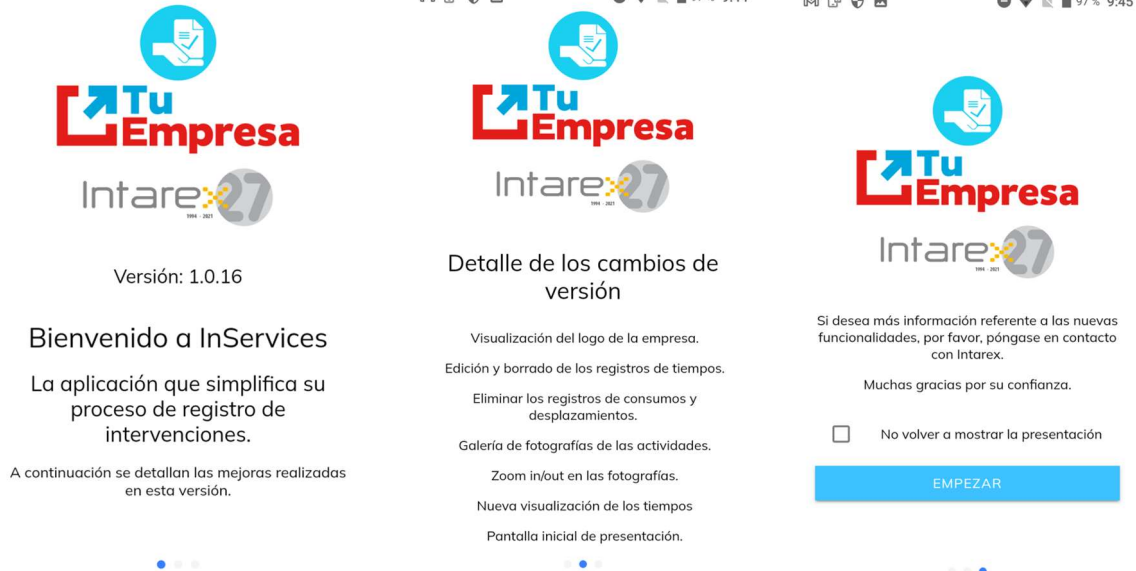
Tu Empresa

Intarex 27
1994 - 2021

Versión: 1.0.16

Bienvenido a InServices

La aplicación que simplifica su proceso de registro de intervenciones.

A continuación se detallan las mejoras realizadas en esta versión.

Tu Empresa

Intarex 27
1994 - 2021

Detalle de los cambios de versión

Visualización del logo de la empresa.

Edición y borrado de los registros de tiempos.

Eliminar los registros de consumos y desplazamientos.

Galería de fotografías de las actividades.

Zoom in/out en las fotografías.

Nueva visualización de los tiempos

Pantalla inicial de presentación.

97 % 9:45

Tu Empresa

Intarex 27
1994 - 2021

Si desea más información referente a las nuevas funcionalidades, por favor, póngase en contacto con Intarex.

Muchas gracias por su confianza.

No volver a mostrar la presentación

EMPEZAR